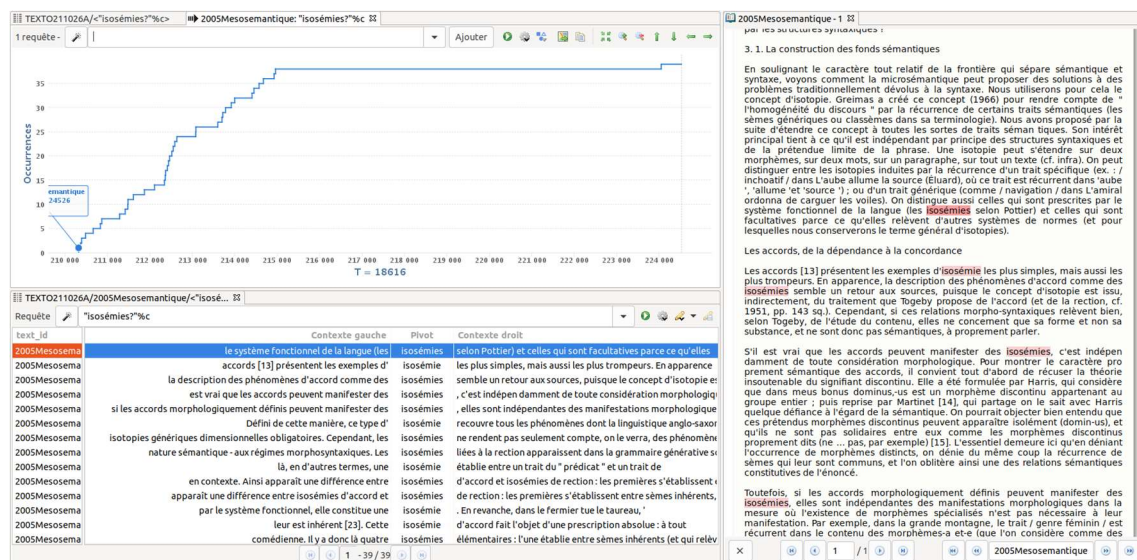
TEXTO211026A/<"isosémies?"%c> 2005Mesosemantique: "isosémies?"%c

1 requête - Ajouter

Occurrences

35
30
25
20
15
10
5
0

emantique
24526

210 000 211 000 212 000 213 000 214 000 215 000 216 000 217 000 218 000 219 000 220 000 221 000 222 000 223 000 224 000
T = 18616

TEXTO211026A/2005Mesosemantique/<"isosé...

Requête "isosémies?"%c

| text_id | Contexte gauche | Pivot | Contexte droit |
|---|---|---|---|
| 2005Mesosema | le système fonctionnel de la langue (les | isosémies | selon Pottier) et celles qui sont facultatives parce ce qu'elles |
| 2005Mesosema | accords [13] présentent les exemples d' | isosémie | les plus simples, mais aussi les plus trompeurs. En apparence |
| 2005Mesosema | la description des phénomènes d'accord comme des | isosémies | semble un retour aux sources, puisque le concept d'isotopie es |
| 2005Mesosema | est vrai que les accords peuvent manifester des | isosémies | , c'est indépen damment de toute considération morphologiqu |
| 2005Mesosema | si les accords morphologiquement définis peuvent manifester des | isosémies | , elles sont indépendantes des manifestations morphologique |
| 2005Mesosema | Défini de cette manière, ce type d' | isosémie | recouvre tous les phénomènes dont la linguistique anglo-saxor |
| 2005Mesosema | isotopies génériques dimensionnelles obligatoires. Cependant, les | isosémies | ne rendent pas seulement compte, on le verra, des phénomène |
| 2005Mesosema | nature sémantique - aux régimes morphosyntaxiques. Les | isosémies | liées à la rection apparaissent dans la grammaire générative s |
| 2005Mesosema | là, en d'autres termes, une | isosémie | établie entre un trait du " prédicat " et un trait de |
| 2005Mesosema | en contexte. Ainsi apparaît une différence entre | isosémies | d'accord et isosémies de rection : les premières s'établissent |
| 2005Mesosema | apparaît une différence entre isosémies d'accord et | isosémies | de rection : les premières s'établissent entre sèmes inhérents, |
| 2005Mesosema | par le système fonctionnel, elle constitue une | isosémie | . En revanche, dans le fermier tue le taureau, ' |
| 2005Mesosema | leur est inhérent [23]. Cette | isosémie | d'accord fait l'objet d'une prescription absolue : à tout |
| 2005Mesosema | comédienne. Il y a donc là quatre | isosémies | élémentaires : l'une établie entre sèmes inhérents (et qui relèv |

1 - 39 / 39

2005Mesosemantique - 1

par les structures syntaxiques ?

3. 1. La construction des fonds sémantiques

En soulignant le caractère tout relatif de la frontière qui sépare sémantique et syntaxe, voyons comment la microsémantique peut proposer des solutions à des problèmes traditionnellement dévolus à la syntaxe. Nous utiliserons pour cela le concept d'isotopie. Greimas a créé ce concept (1966) pour rendre compte de " l'homogénéité du discours " par la récurrence de certains traits sémantiques (les sèmes génériques ou classèmes dans sa terminologie). Nous avons proposé par la suite d'étendre ce concept à toutes les sortes de traits séman tiques. Son intérêt principal tient à ce qu'il est indépendant par principe des structures syntaxiques et de la prétendue limite de la phrase. Une isotopie peut s'étendre sur deux morphèmes, sur deux mots, sur un paragraphe, sur tout un texte (cf. infra). On peut distinguer entre les isotopies induites par la récurrence d'un trait spécifique (ex. : / inchoatif / dans L'aube allume la source (Éluard), où ce trait est récurrent dans 'aube ', 'allume 'et 'source ') ; ou d'un trait générique (comme / navigation / dans L'amiral ordonna de carguer les voiles). On distingue aussi celles qui sont prescrites par le système fonctionnel de la langue (les isosémies selon Pottier) et celles qui sont facultatives parce ce qu'elles relèvent d'autres systèmes de normes (et pour lesquelles nous conserverons le terme général d'isotopies).

Les accords, de la dépendance à la concordance

Les accords [13] présentent les exemples d'isosémie les plus simples, mais aussi les plus trompeurs. En apparence, la description des phénomènes d'accord comme des isosémies semble un retour aux sources, puisque le concept d'isotopie est issu, indirectement, du traitement que Togeby propose de l'accord (et de la rection, cf. 1951, pp. 143 sq.). Cependant, si ces relations morpho-syntaxiques relèvent bien, selon Togeby, de l'étude du contenu, elles ne concernent que sa forme et non sa substance, et ne sont donc pas sémantiques, à proprement parler.

S'il est vrai que les accords peuvent manifester des isosémies, c'est indépen damment de toute considération morphologique. Pour montrer le caractère pro prement sémantique des accords, il convient tout d'abord de récuser la théorie insoutenable du signifiant discontinu. Elle a été formulée par Harris, qui considère que dans meus bonus dominus,-us est un morphème discontinu appartenant au groupe entier ; puis reprise par Martinet [14], qui partage on le sait avec Harris quelque défiance à l'égard de la sémantique. On pourrait objecter bien entendu que ces prétendus morphèmes discontinus peuvent apparaître isolément (domin-us), et qu'ils ne sont pas solidaires entre eux comme les morphèmes discontinus proprement dits (ne ... pas, par exemple) [15]. L'essentiel demeure ici qu'en déniant l'occurrence de morphèmes distincts, on dénie du même coup la récurrence de sèmes qui leur sont communs, et l'on oblitère ainsi une des relations sémantiques constitutives de l'énoncé.

Toutefois, si les accords morphologiquement définis peuvent manifester des isosémies, elles sont indépendantes des manifestations morphologiques dans la mesure où l'existence de morphèmes spécialisés n'est pas nécessaire à leur manifestation. Par exemple, dans la grande montagne, le trait / genre féminin / est récurrent dans le contenu des morphèmes-a et-e (que l'on considère comme des

1 /1 2005Mesosemantique